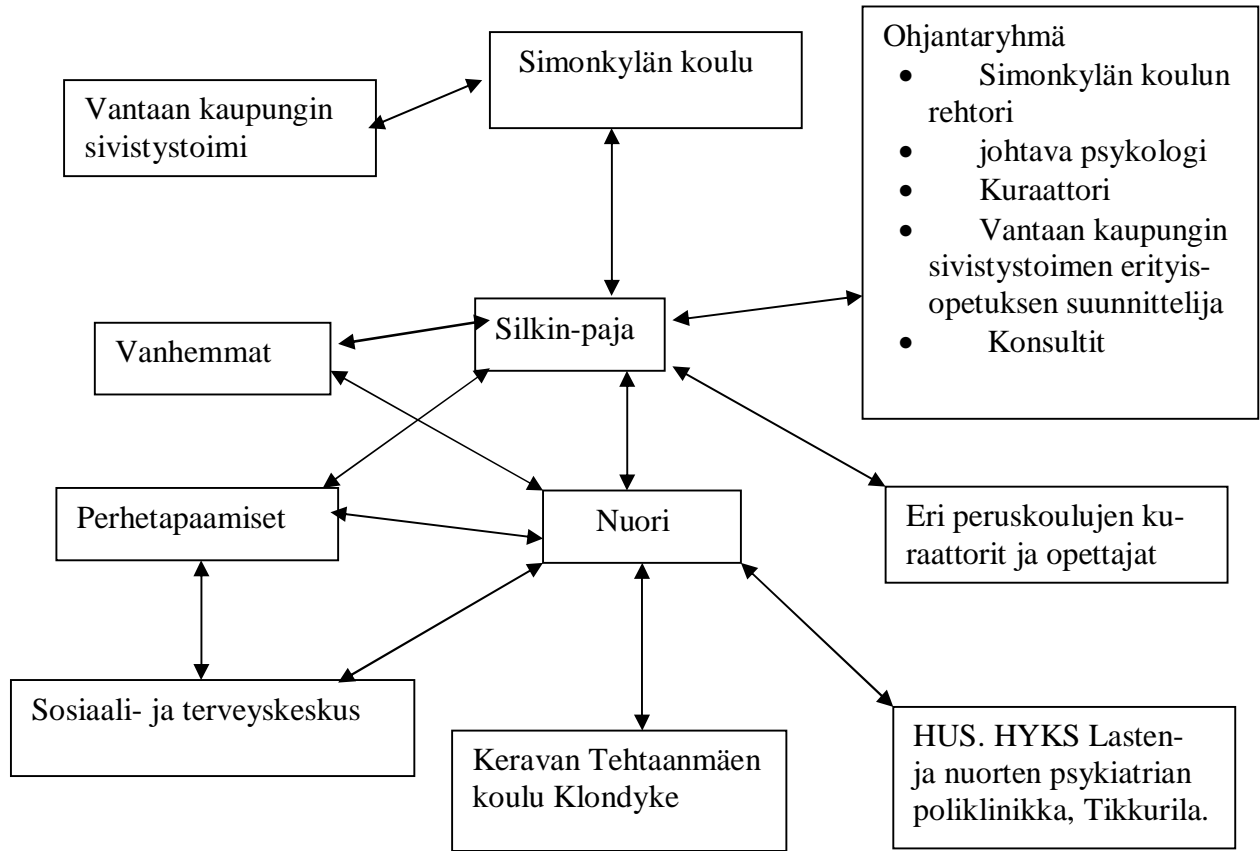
Simonkylän koulu

Vantaan kaupungin sivistystoimi

Ohjantaryhmä
- Simonkylän koulun rehtori
- johtava psykologi
- Kuraattori
- Vantaan kaupungin sivistystoimen erityisopetuksen suunnittelija
- Konsultit

Vanhemmat

Silkin-paja

Perhetapaamiset

Nuori

Eri peruskoulujen kuraattorit ja opettajat

Sosiaali- ja terveyskeskus

Keravan Tehtaanmäen koulu Klondyke

HUS. HYKS Lasten- ja nuorten psykiatrian poliklinikka, Tikkurila.